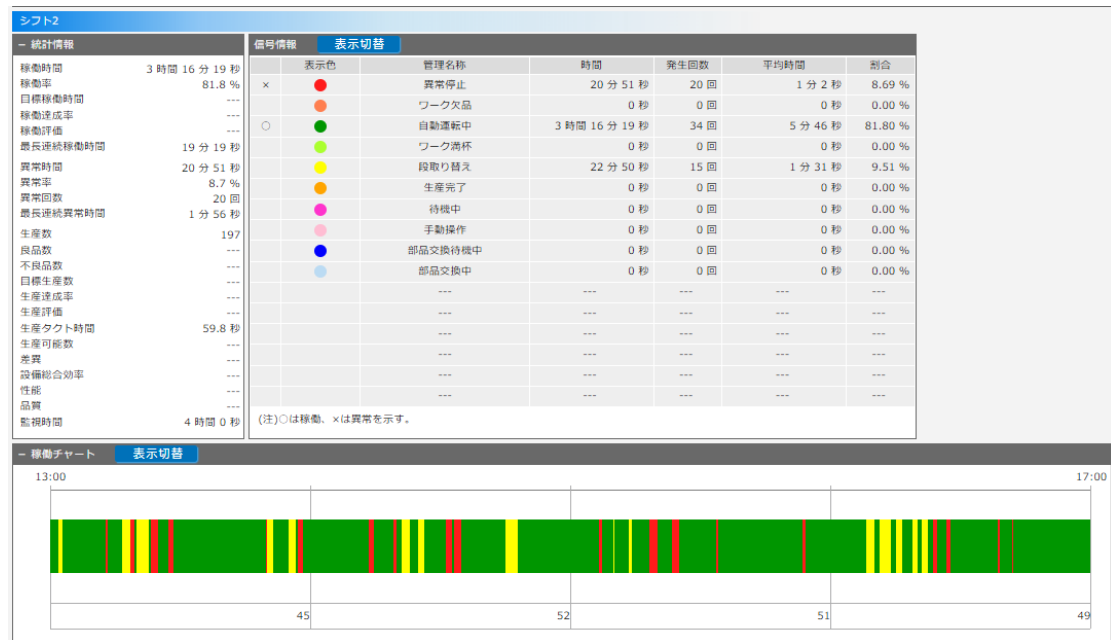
シフト2

− 統計情報

| | |
|---|---|
| 稼働時間 | 3 時間 16 分 19 秒 |
| 稼働率 | 81.8 % |
| 目標稼働時間 | --- |
| 稼働達成率 | --- |
| 稼働評価 | --- |
| 最長連続稼働時間 | 19 分 19 秒 |
| 異常時間 | 20 分 51 秒 |
| 異常率 | 8.7 % |
| 異常回数 | 20 回 |
| 最長連続異常時間 | 1 分 56 秒 |
| 生産数 | 197 |
| 良品数 | --- |
| 不良品数 | --- |
| 目標生産数 | --- |
| 生産達成率 | --- |
| 生産評価 | --- |
| 生産タクト時間 | 59.8 秒 |
| 生産可能数 | --- |
| 差異 | --- |
| 設備総合効率 | --- |
| 性能 | --- |
| 品質 | --- |
| 監視時間 | 4 時間 0 秒 |

信号情報 表示切替

| | 表示色 | 管理名称 | 時間 | 発生回数 | 平均時間 | 割合 |
|---|---|---|---|---|---|---|
| × | | 異常停止 | 20 分 51 秒 | 20 回 | 1 分 2 秒 | 8.69 % |
| | | ワーク欠品 | 0 秒 | 0 回 | 0 秒 | 0.00 % |
| ○ | | 自動運転中 | 3 時間 16 分 19 秒 | 34 回 | 5 分 46 秒 | 81.80 % |
| | | ワーク満杯 | 0 秒 | 0 回 | 0 秒 | 0.00 % |
| | | 段取り替え | 22 分 50 秒 | 15 回 | 1 分 31 秒 | 9.51 % |
| | | 生産完了 | 0 秒 | 0 回 | 0 秒 | 0.00 % |
| | | 待機中 | 0 秒 | 0 回 | 0 秒 | 0.00 % |
| | | 手動操作 | 0 秒 | 0 回 | 0 秒 | 0.00 % |
| | | 部品交換待機中 | 0 秒 | 0 回 | 0 秒 | 0.00 % |
| | | 部品交換中 | 0 秒 | 0 回 | 0 秒 | 0.00 % |
| | | --- | --- | --- | --- | --- |
| | | --- | --- | --- | --- | --- |
| | | --- | --- | --- | --- | --- |
| | | --- | --- | --- | --- | --- |
| | | --- | --- | --- | --- | --- |
| | | --- | --- | --- | --- | --- |

(注)○は稼働、×は異常を示す。

− 稼働チャート 表示切替

13:00

17:00

45

52

51

49